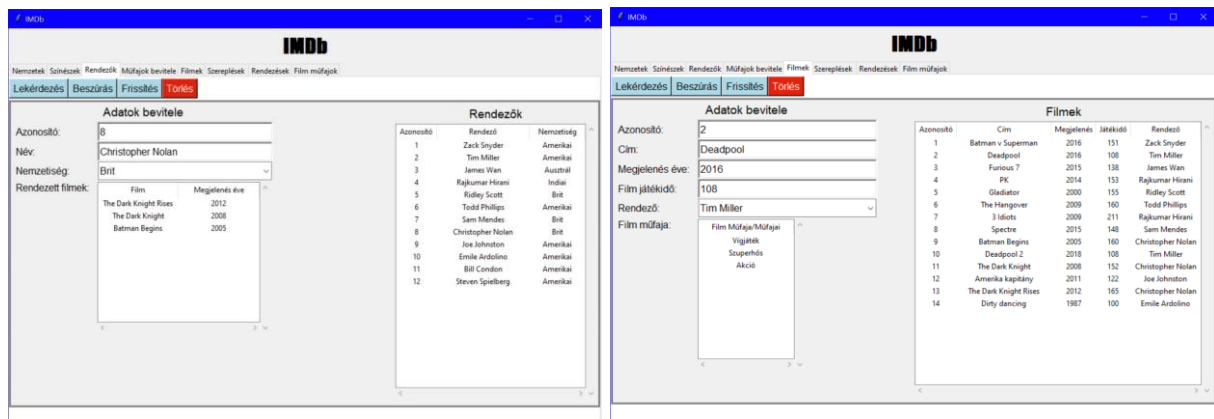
IMDb

IMDb

Nemzetek Színészek Rendezők Műfajok bevitele Filmek Szereplések Rendezések Film műfajok

Lekérdezés Beszúrás Frissítés Törlés

Adatok bevitele

Azonosító: 8

Név: Christopher Nolan

Nemzetiség: Brit

Rendezett filmek:

| Film | Megjelenés éve |
|---|---|
| The Dark Knight Rises | 2012 |
| The Dark Knight | 2008 |
| Batman Begins | 2005 |

Rendezők

| Azonosító | Rendező | Nemzetiség |
|---|---|---|
| 1 | Zack Snyder | Amerikai |
| 2 | Tim Miller | Amerikai |
| 3 | James Wan | Ausztrál |
| 4 | Rajkumar Hirani | Indiai |
| 5 | Ridley Scott | Brit |
| 6 | Todd Phillips | Amerikai |
| 7 | Sam Mendes | Brit |
| 8 | Christopher Nolan | Brit |
| 9 | Joe Johnston | Amerikai |
| 10 | Emile Ardolino | Amerikai |
| 11 | Bill Condon | Amerikai |
| 12 | Steven Spielberg | Amerikai |

IMDb

IMDb

Nemzetek Színészek Rendezők Műfajok bevitele Filmek Szereplések Rendezések Film műfajok

Lekérdezés Beszúrás Frissítés Törlés

Adatok bevitele

Azonosító: 2

Cím: Deadpool

Megjelenés éve: 2016

Film játékidő: 108

Rendező: Tim Miller

Film műfaja:

Film Műfaja/Műfajai
Vígjáték
Szuperhős
Akció

Filmek

| Azonosító | Cím | Megjelenés | Játékidő | Rendező |
|---|---|---|---|---|
| 1 | Batman v Superman | 2016 | 151 | Zack Snyder |
| 2 | Deadpool | 2016 | 108 | Tim Miller |
| 3 | Furious 7 | 2015 | 138 | James Wan |
| 4 | PK | 2014 | 153 | Rajkumar Hirani |
| 5 | Gladiator | 2000 | 155 | Ridley Scott |
| 6 | The Hangover | 2009 | 160 | Todd Phillips |
| 7 | 3 Idiots | 2009 | 211 | Rajkumar Hirani |
| 8 | Spectre | 2015 | 148 | Sam Mendes |
| 9 | Batman Begins | 2005 | 160 | Christopher Nolan |
| 10 | Deadpool 2 | 2018 | 108 | Tim Miller |
| 11 | The Dark Knight | 2008 | 152 | Christopher Nolan |
| 12 | Amerika kapitány | 2011 | 122 | Joe Johnston |
| 13 | The Dark Knight Rises | 2012 | 165 | Christopher Nolan |
| 14 | Dirty dancing | 1987 | 100 | Emile Ardolino |